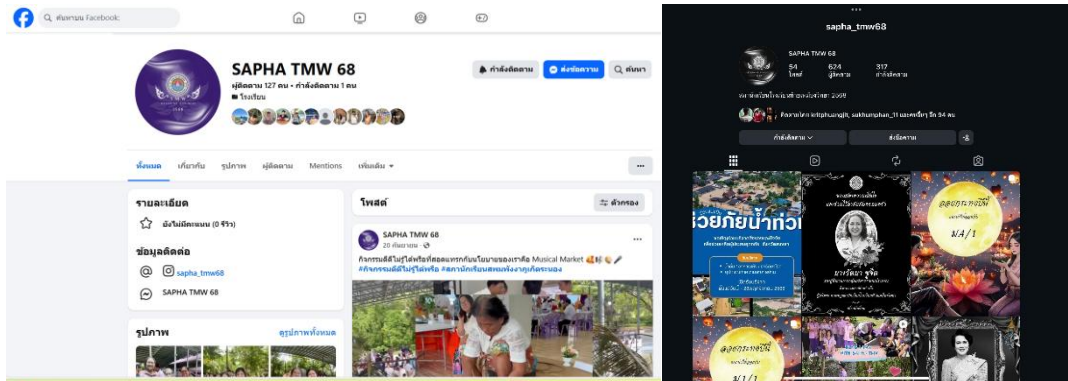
ค้นหาบน Facebook

SAPHA TMW 68
ผู้ติดตาม 127 คน • กำลังติดตาม 1 คน
โรงเรียน

กำลังติดตาม
ส่งข้อความ
ค้นหา

ทั้งหมด
เกี่ยวกับ
รูปภาพ
ผู้ติดตาม
Mentions
เพิ่มเติม

รายละเอียด
ยังไม่มีคะแนน (0 รีวิว)
ข้อมูลติดต่อ
sapha_tmw68
SAPHA TMW 68

รูปภาพ
ดูรูปภาพทั้งหมด

โพสต์
ตัวกรอง

SAPHA TMW 68
29 กันยายน
กิจกรรมดีดีไม่รู้ไม่ฟรีที่สอดแทรกกับนโยบายของเราคือ Musical Market
#กิจกรรมดีดีไม่รู้ไม่หรือ #สภานักเรียนสพฐพังงาจุลโครงนอง

sapha_tmw68
SAPHA TMW 68
54 โพสต์
624 ผู้ติดตาม
317 กำลังติดตาม
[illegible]
ติดตามโดย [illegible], sukhumphan_11 และคนอื่นๆ อีก 54 คน
กำลังติดตาม
ส่งข้อความ

ช่วยภัยน้ำท่วม
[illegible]
ลอยกระทงปี
M.4/1
ลอยกระทงปี
M.1/1